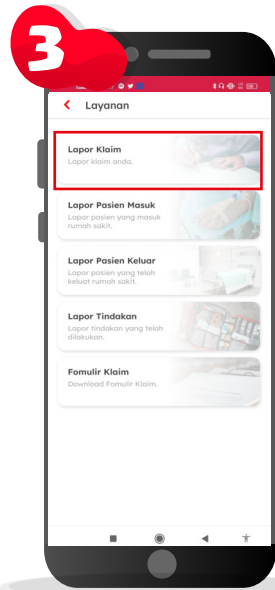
3

Layanan

Lapor Klaim
Lapor klaim anda.

Lapor Pasien Masuk
Lapor pasien yang masuk rumah sakit.

Lapor Pasien Keluar
Lapor pasien yang telah keluar rumah sakit.

Lapor Tindakan
Lapor tindakan yang telah dilakukan.

Fomulir Klaim
Download Fomulir Klaim.